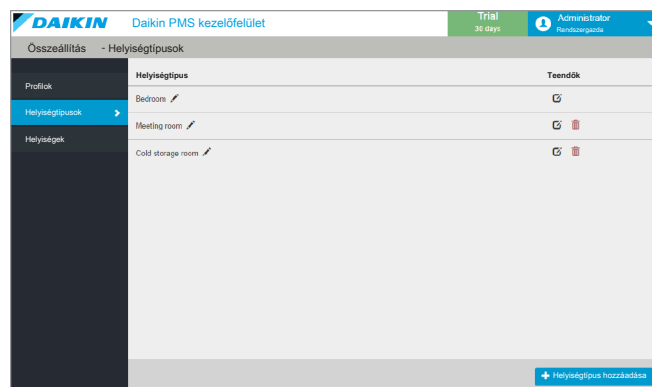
DAIKIN Daikin PMS kezelőfelület

Trial
30 days

Administrator
Rendszergazda

Összeállítás - Helyiségtípusok

Profilok

Helyiségtípusok

Helyiségek

| Helyiségtípus | Teendők |
|---|---|
| Bedroom | |
| Meeting room | |
| Cold storage room | |

Helyiségtípus hozzáadása